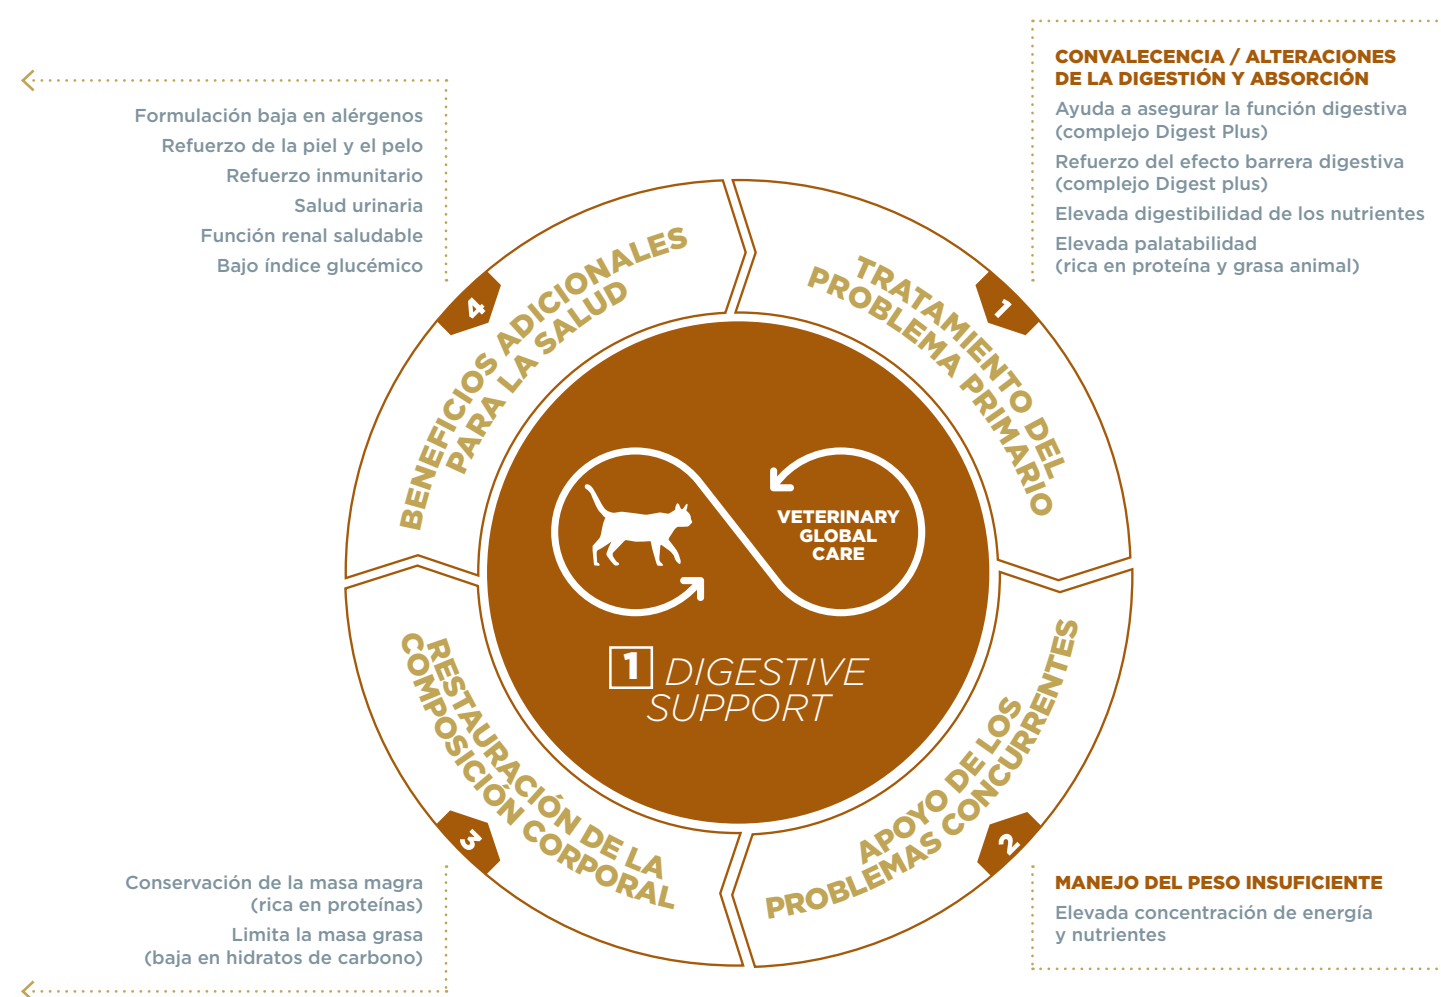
Formulación baja en alérgenos
Refuerzo de la piel y el pelo
Refuerzo inmunitario
Salud urinaria
Función renal saludable
Bajo índice glucémico

CONVALECENCIA / ALTERACIONES DE LA DIGESTIÓN Y ABSORCIÓN

Ayuda a asegurar la función digestiva (complejo Digest Plus)

Refuerzo del efecto barrera digestiva (complejo Digest plus)

Elevada digestibilidad de los nutrientes

Elevada palatabilidad (rica en proteína y grasa animal)

4 BENEFICIOS ADICIONALES PARA LA SALUD

1 TRATAMIENTO DEL PROBLEMA PRIMARIO

VETERINARY GLOBAL CARE

1 DIGESTIVE SUPPORT

3 RESTAURACIÓN DE LA COMPOSICIÓN CORPORAL

2 APOYO DE LOS PROBLEMAS CONCURRENTES

Conservación de la masa magra (rica en proteínas)

Limita la masa grasa (baja en hidratos de carbono)

MANEJO DEL PESO INSUFICIENTE

Elevada concentración de energía y nutrientes